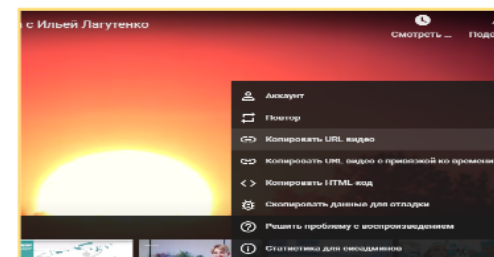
о с Ильей Лагутенко

Смотреть ...

Подо

Аккаунт

Повтор

Копировать URL видео

Копировать URL видео с привязкой ко времени

Копировать HTML-код

Скопировать данные для отладки

Решить проблему с воспроизведением

Статистика для сисадминов